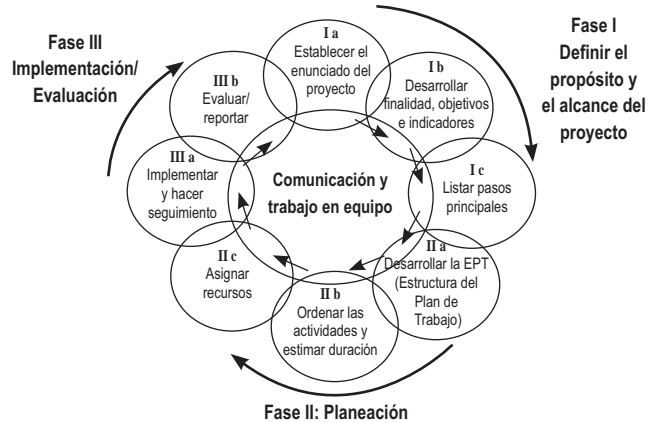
Fase III
Implementación/
Evaluación

I a
Establecer el enunciado del proyecto

Fase I
Definir el propósito y el alcance del proyecto

III b
Evaluar/
reportar

I b
Desarrollar finalidad, objetivos e indicadores

III a
Implementar y hacer seguimiento

Comunicación y trabajo en equipo

I c
Listar pasos principales

II c
Asignar recursos

II a
Desarrollar la EPT (Estructura del Plan de Trabajo)

II b
Ordenar las actividades y estimar duración

Fase II: Planeación